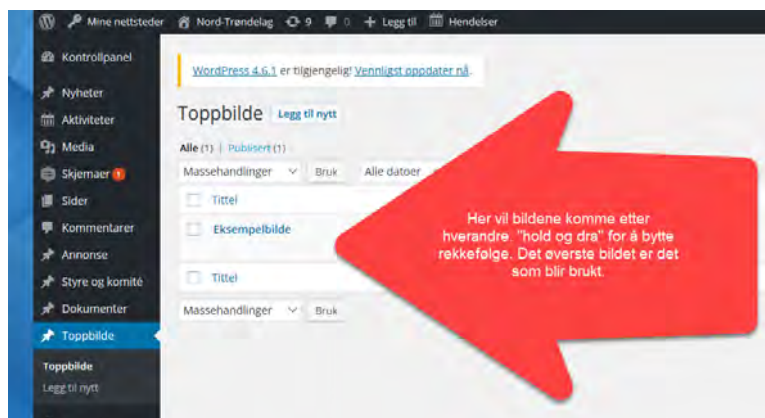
Mine nettsteder Nord-Trøndelag 9 0 + Legg til Hendelser

Kontrollpanel
Nyheter
Aktiviteter
Media
Skjemaer 1
Sider
Kommentarer
Annonse
Styre og komité
Dokumenter
Toppbilde
Toppbilde
Legg til nytt

WordPress 4.6.1 er tilgjengelig! Vennligst oppdater nå.

Toppbilde Legg til nytt

Alle (1) | Publisert (1)

Massehandlinger Bruk Alle datoer

Tittel

Eksempelbilde

Tittel

Massehandlinger Bruk

Her vil bildene komme etter hverandre. "hold og dra" for å bytte rekkefølge. Det øverste bildet er det som blir brukt.